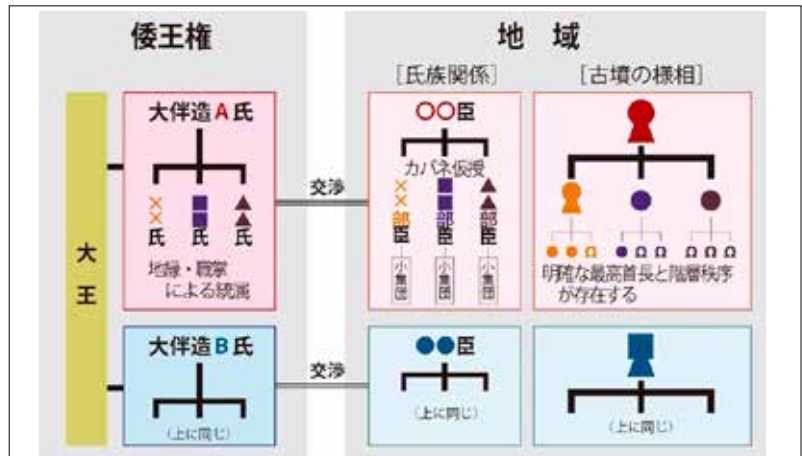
倭王権

地　域

［氏族関係］

［古墳の様相］

大王

大伴造 A 氏

××氏　■■氏　▲氏

地縁・職掌による統属

交渉

〇〇臣

カバネ仮授

××部臣　■■部臣　▲部臣

小豪臣　小豪臣　小豪臣

明確な最高首長と階層秩序が存在する

大伴造 B 氏

（上に同じ）

交渉

●●臣

（上に同じ）

（上に同じ）